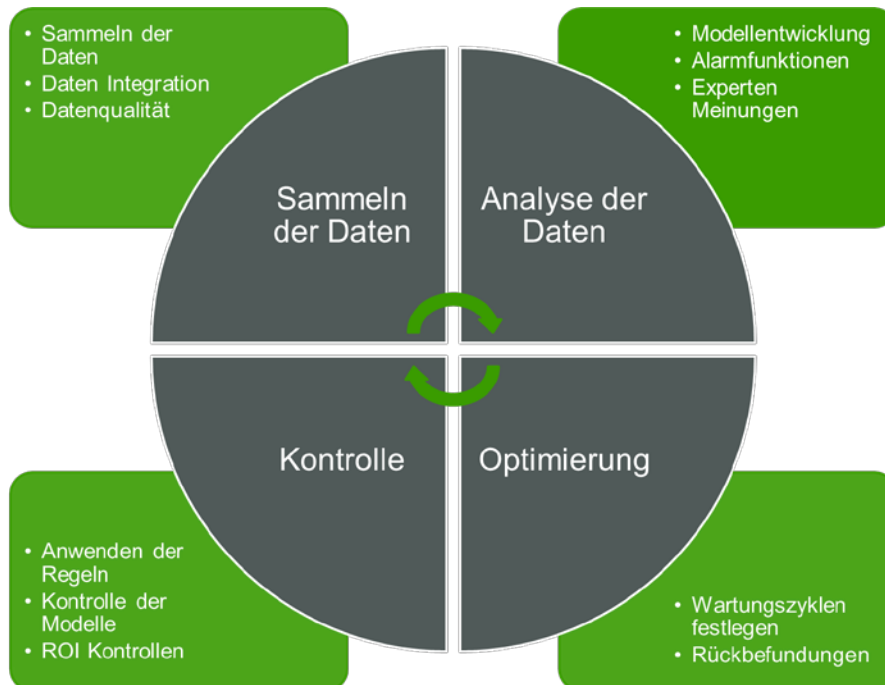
• Sammeln der Daten
• Daten Integration
• Datenqualität

• Modellentwicklung
• Alarmfunktionen
• Experten Meinungen

Sammeln der Daten

Analyse der Daten

Kontrolle

Optimierung

• Anwenden der Regeln
• Kontrolle der Modelle
• ROI Kontrollen

• Wartungszyklen festlegen
• Rückbefundungen